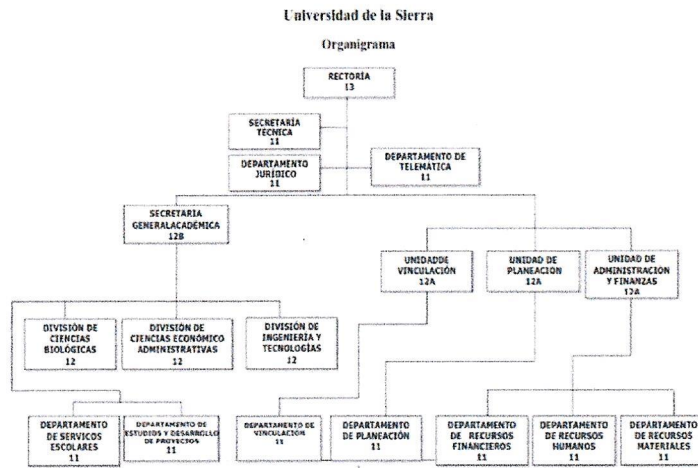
Universidad de la Sierra

Organigrama

RECTORÍA
13

SECRETARÍA TÉCNICA
11

DEPARTAMENTO JURÍDICO
11

DEPARTAMENTO DE TELEMÁTICA
11

SECRETARIA GENERALACADÉMICA
12B

UNIDADDE VINCULACIÓN
12A

UNIDAD DE PLANEACIÓN
12A

UNIDAD DE ADMINISTRACIÓN Y FINANZAS
12A

DIVISIÓN DE CIENCIAS BIOLÓGICAS
12

DIVISIÓN DE CIENCIAS ECONÓMICO ADMINISTRATIVAS
12

DIVISIÓN DE INGENIERÍA Y TECNOLOGÍAS
12

DEPARTAMENTO DE SERVICOS ESCOLARES
11

DEPARTAMENTO DE ESTUDIOS Y DESARROLLO DE PROYECTOS
11

DEPARTAMENTO DE VINCULACIÓN
11

DEPARTAMENTO DE PLANEACIÓN
11

DEPARTAMENTO DE RECURSOS FINANCIEROS
11

DEPARTAMENTO DE RECURSOS HUMANOS
11

DEPARTAMENTO DE RECURSOS MATERIALES
11